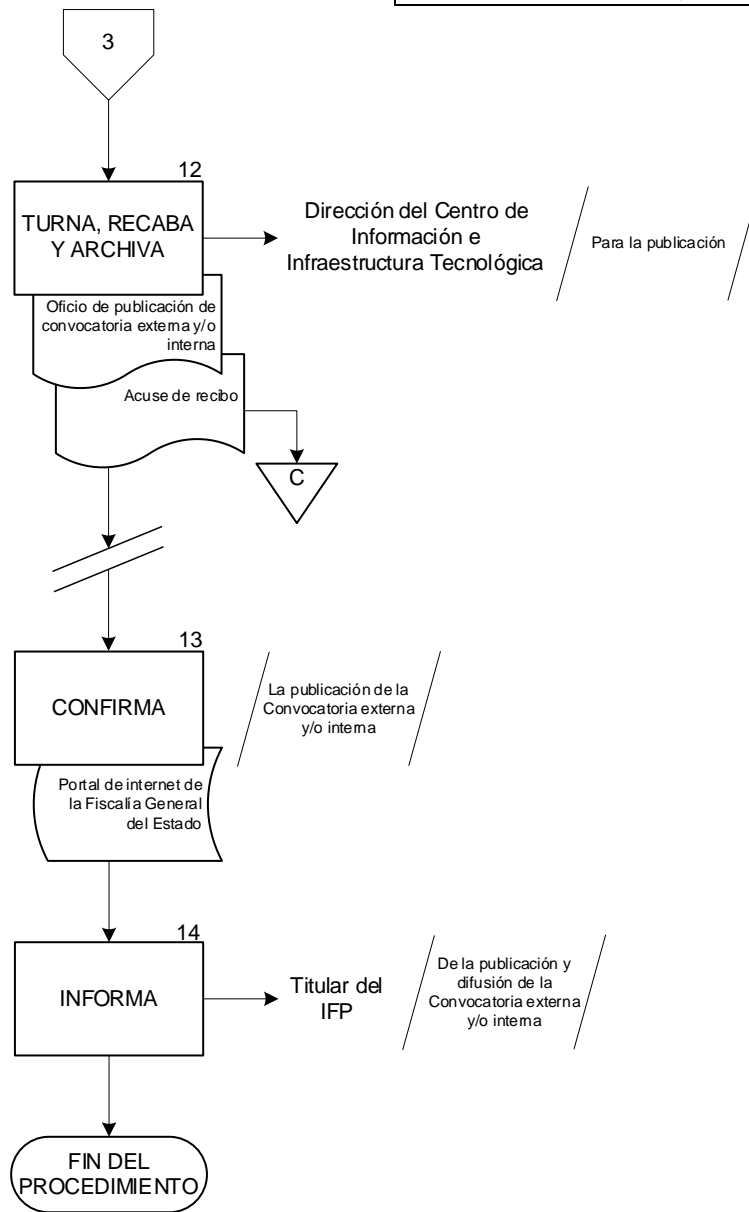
3

12

TURNA, RECABA Y ARCHIVA

Dirección del Centro de Información e Infraestructura Tecnológica

Para la publicación

Oficio de publicación de convocatoria externa y/o interna

Acuse de recibo

C

13

CONFIRMA

La publicación de la Convocatoria externa y/o interna

Portal de internet de la Fiscalía General del Estado

14

INFORMA

Titular del IFP

De la publicación y difusión de la Convocatoria externa y/o interna

FIN DEL PROCEDIMIENTO